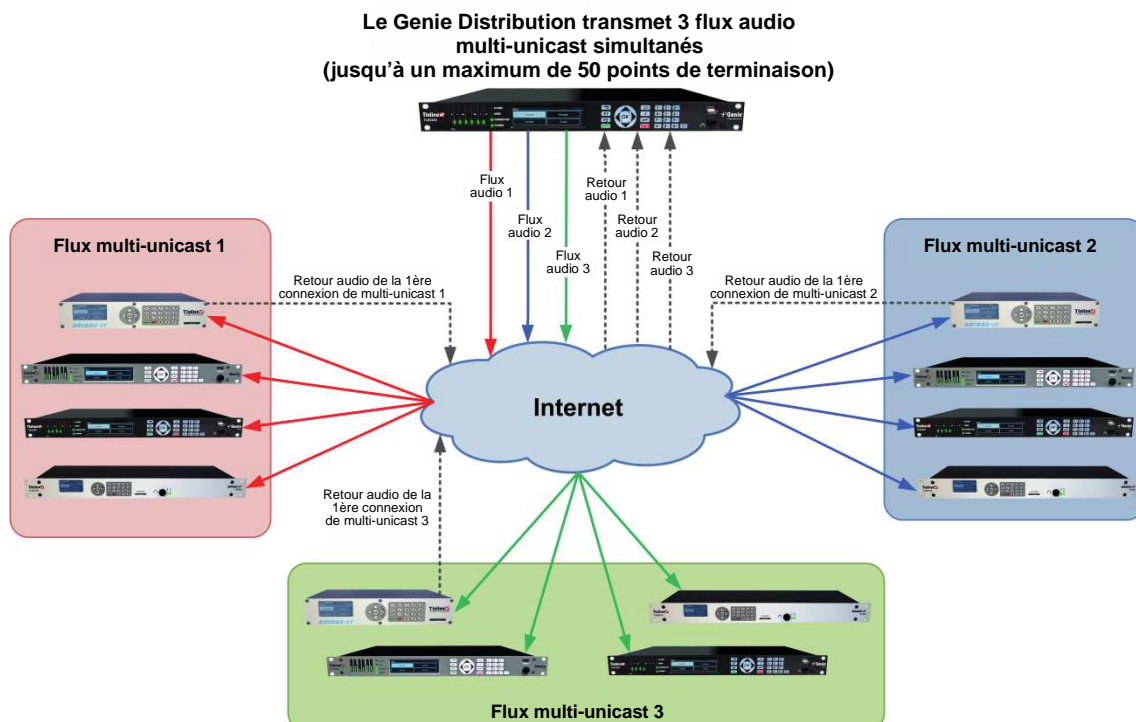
Le Genie Distribution transmet 3 flux audio multi-unicast simultanés (jusqu'à un maximum de 50 points de terminaison)

Flux audio 1

Flux audio 2

Flux audio 3

Retour audio 1

Retour audio 2

Retour audio 3

Flux multi-unicast 1

Retour audio de la 1ère connexion de multi-unicast 1

Flux multi-unicast 2

Retour audio de la 1ère connexion de multi-unicast 2

Internet

Retour audio de la 1ère connexion de multi-unicast 3

Flux multi-unicast 3